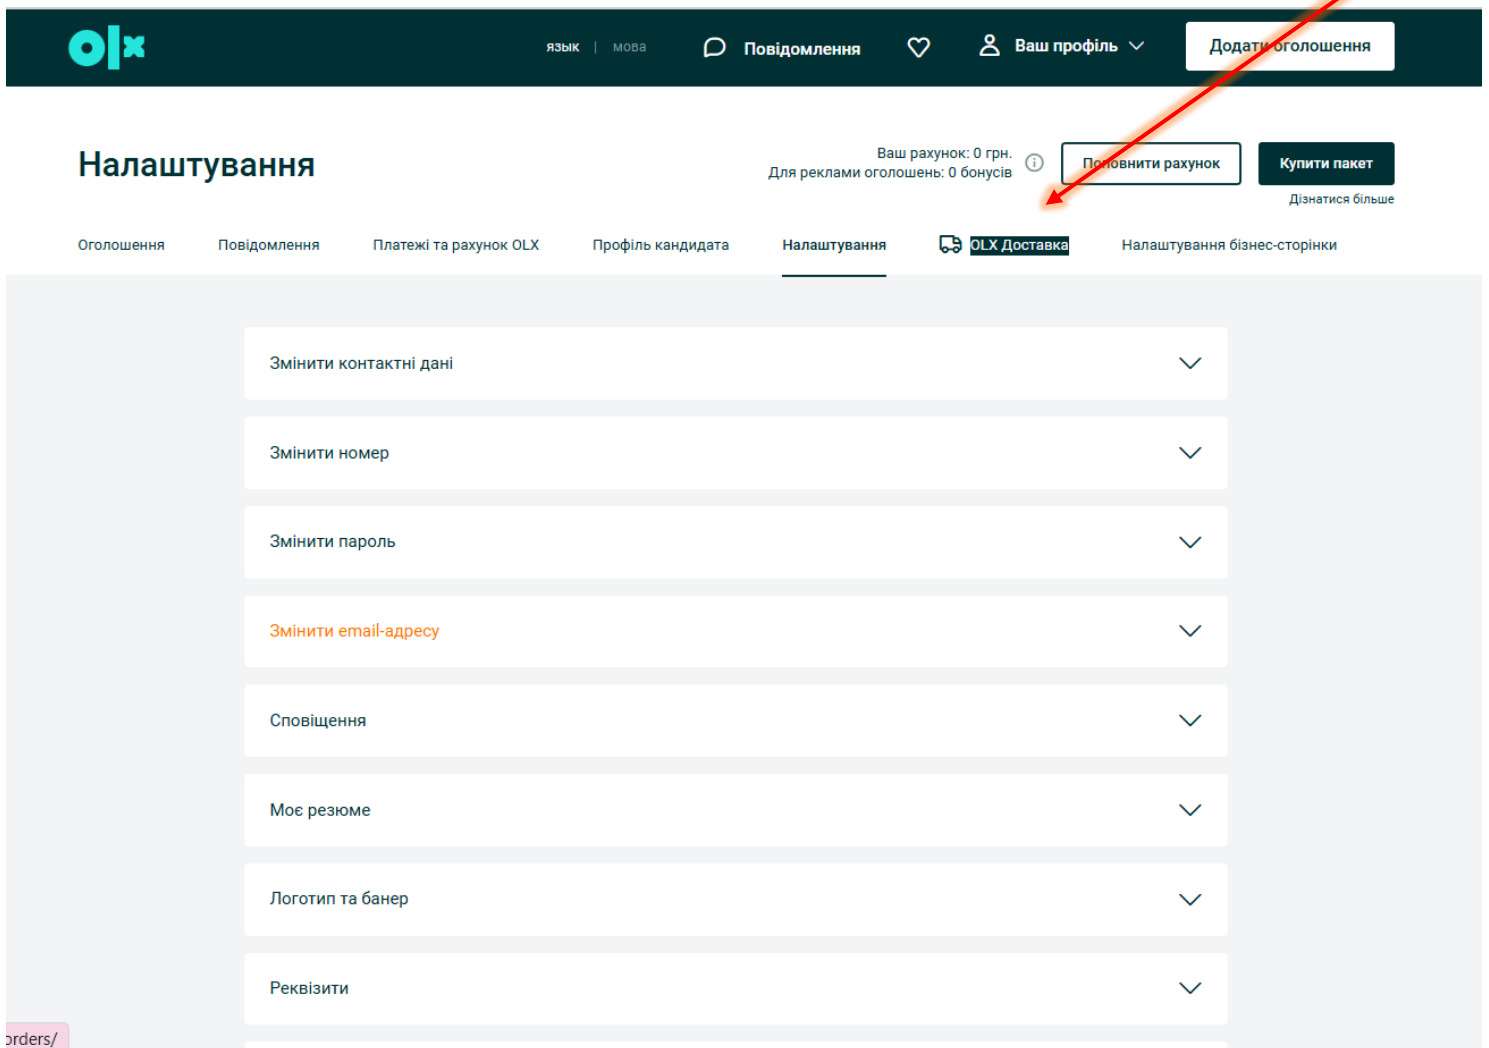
olx

язык | мова

Повідомлення

Ваш профіль

Додати оголошення

Налаштування

Ваш рахунок: 0 грн.
Для реклами оголошень: 0 бонусів

Поповнити рахунок

Купити пакет

Дізнатися більше

Оголошення

Повідомлення

Платежі та рахунок OLX

Профіль кандидата

Налаштування

OLX Доставка

Налаштування бізнес-сторінки

Змінити контактні дані

Змінити номер

Змінити пароль

Змінити email-адресу

Сповіщення

Моє резюме

Логотип та банер

Реквізити

orders/